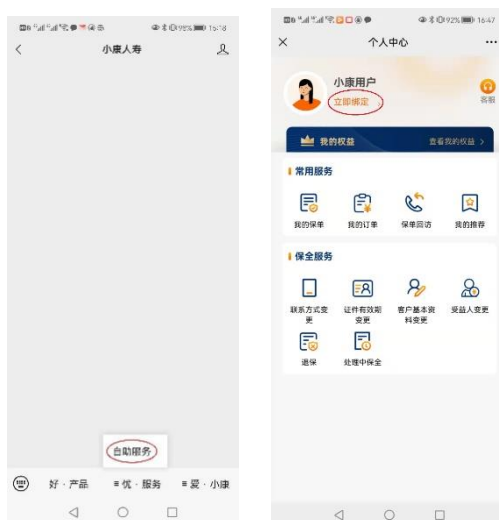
92% 15:18

小康人寿

自助服务

好 · 产品 ≡ 优 · 服务 ≡ 爱 · 小康

92% 16:47

个人中心

小康用户

立即绑定

客服

我的权益

查看我的权益 >

常用服务

我的保单

我的订单

保单回访

我的推荐

保全服务

联系方式变更

证件有效期变更

客户基本资料变更

受益人变更

退保

处理中保全